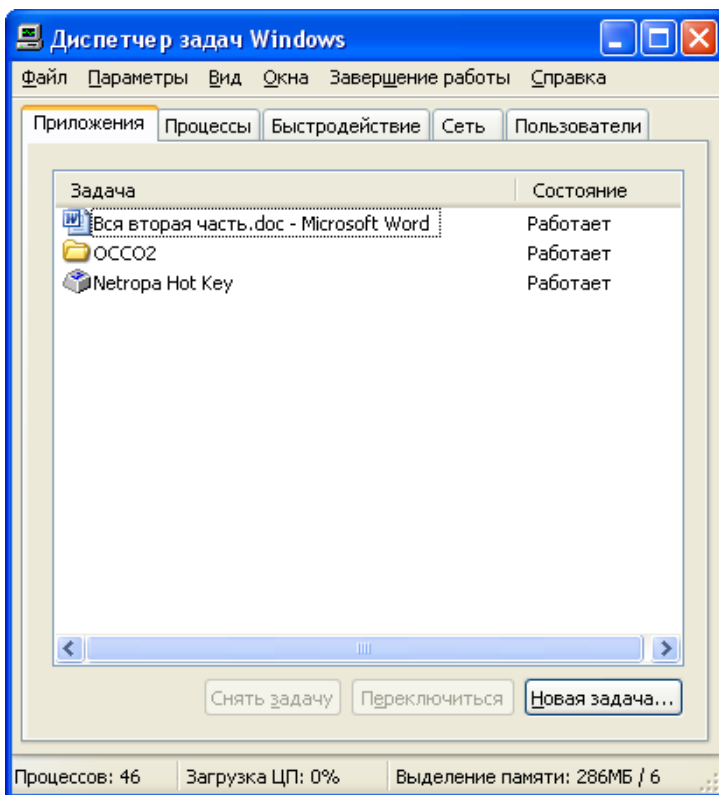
Диспетчер задач Windows

Файл Параметры Вид Окна Завершение работы Справка

Приложения | Процессы | Быстродействие | Сеть | Пользователи

| Задача | Состояние |
|---|---|
| Вся вторая часть.doc - Microsoft Word | Работает |
| OCCO2 | Работает |
| Netropa Hot Key | Работает |

Снять задачу | Переключиться | Новая задача...

Процессов: 46 | Загрузка ЦП: 0% | Выделение памяти: 286МБ / 6